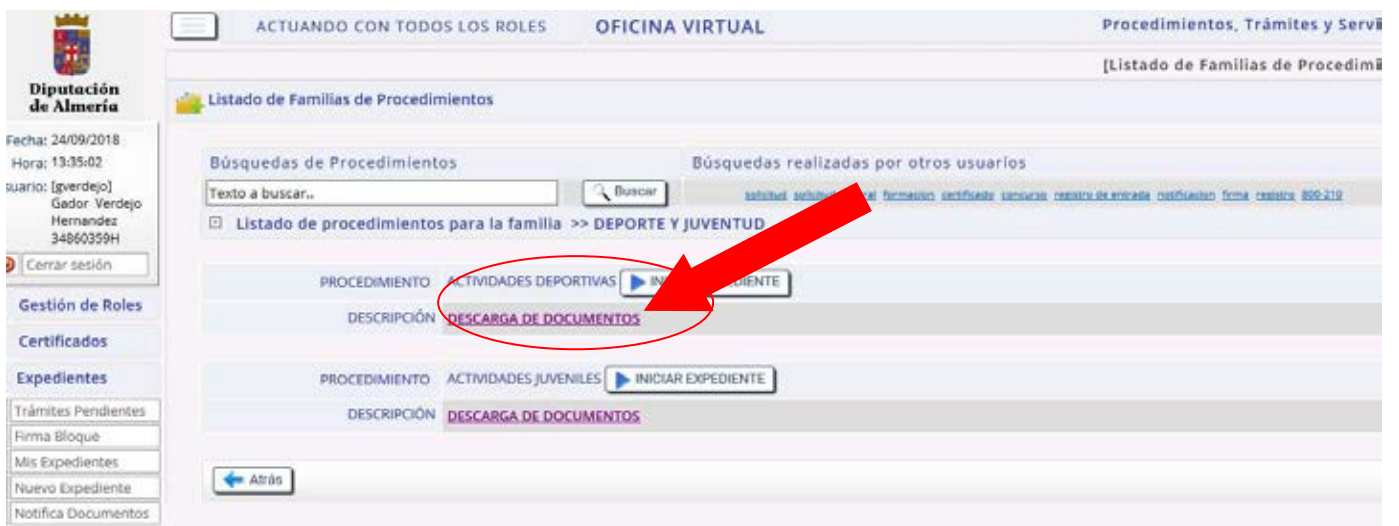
Diputación de Almería

ACTUANDO CON TODOS LOS ROLES
OFICINA VIRTUAL
Procedimientos, Trámites y Servi

[Listado de Familias de Procedim

Fecha: 24/09/2018
Hora: 13:35:02
suario: [gverdejo] Gador Verdejo Hernandez 34860359H
Cerrar sesión

Gestión de Roles
Certificados
Expedientes
Trámites Pendientes
Firma Bloque
Mis Expedientes
Nuevo Expediente
Notifica Documentos

Listado de Familias de Procedimientos

Búsquedas de Procedimientos
Texto a buscar..
Buscar

Búsquedas realizadas por otros usuarios
solicitud solicitud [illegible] formacion certificado concurso registro de entrada notificacion firma registro 800-210

Listado de procedimientos para la familia >> DEPORTE Y JUVENTUD

PROCEDIMIENTO ACTIVIDADES DEPORTIVAS INI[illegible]DIENTE
DESCRIPCIÓN DESCARGA DE DOCUMENTOS

PROCEDIMIENTO ACTIVIDADES JUVENILES INICIAR EXPEDIENTE
DESCRIPCIÓN DESCARGA DE DOCUMENTOS

Atrás